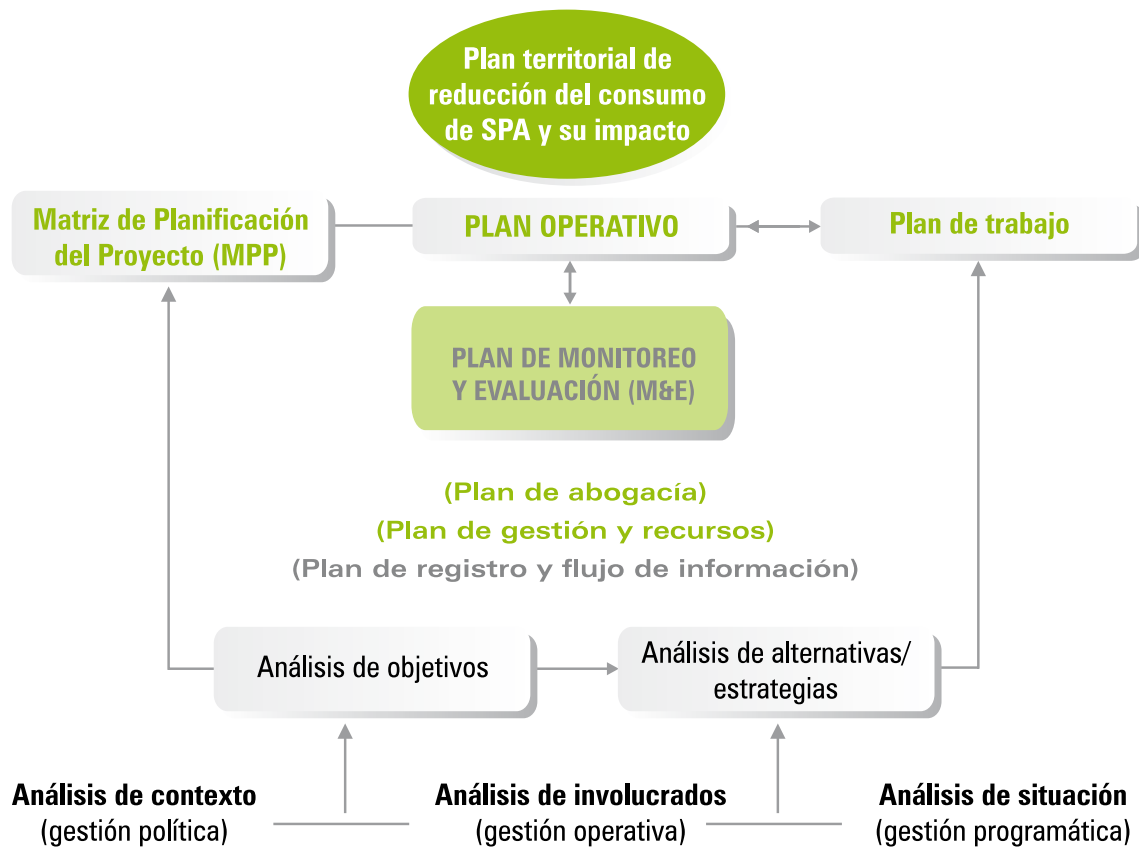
Plan territorial de reducción del consumo de SPA y su impacto

Matriz de Planificación del Proyecto (MPP)

PLAN OPERATIVO

Plan de trabajo

PLAN DE MONITOREO Y EVALUACIÓN (M&E)

(Plan de abogacía)
(Plan de gestión y recursos)
(Plan de registro y flujo de información)

Análisis de objetivos

Análisis de alternativas/ estrategias

Análisis de contexto
(gestión política)

Análisis de involucrados
(gestión operativa)

Análisis de situación
(gestión programática)